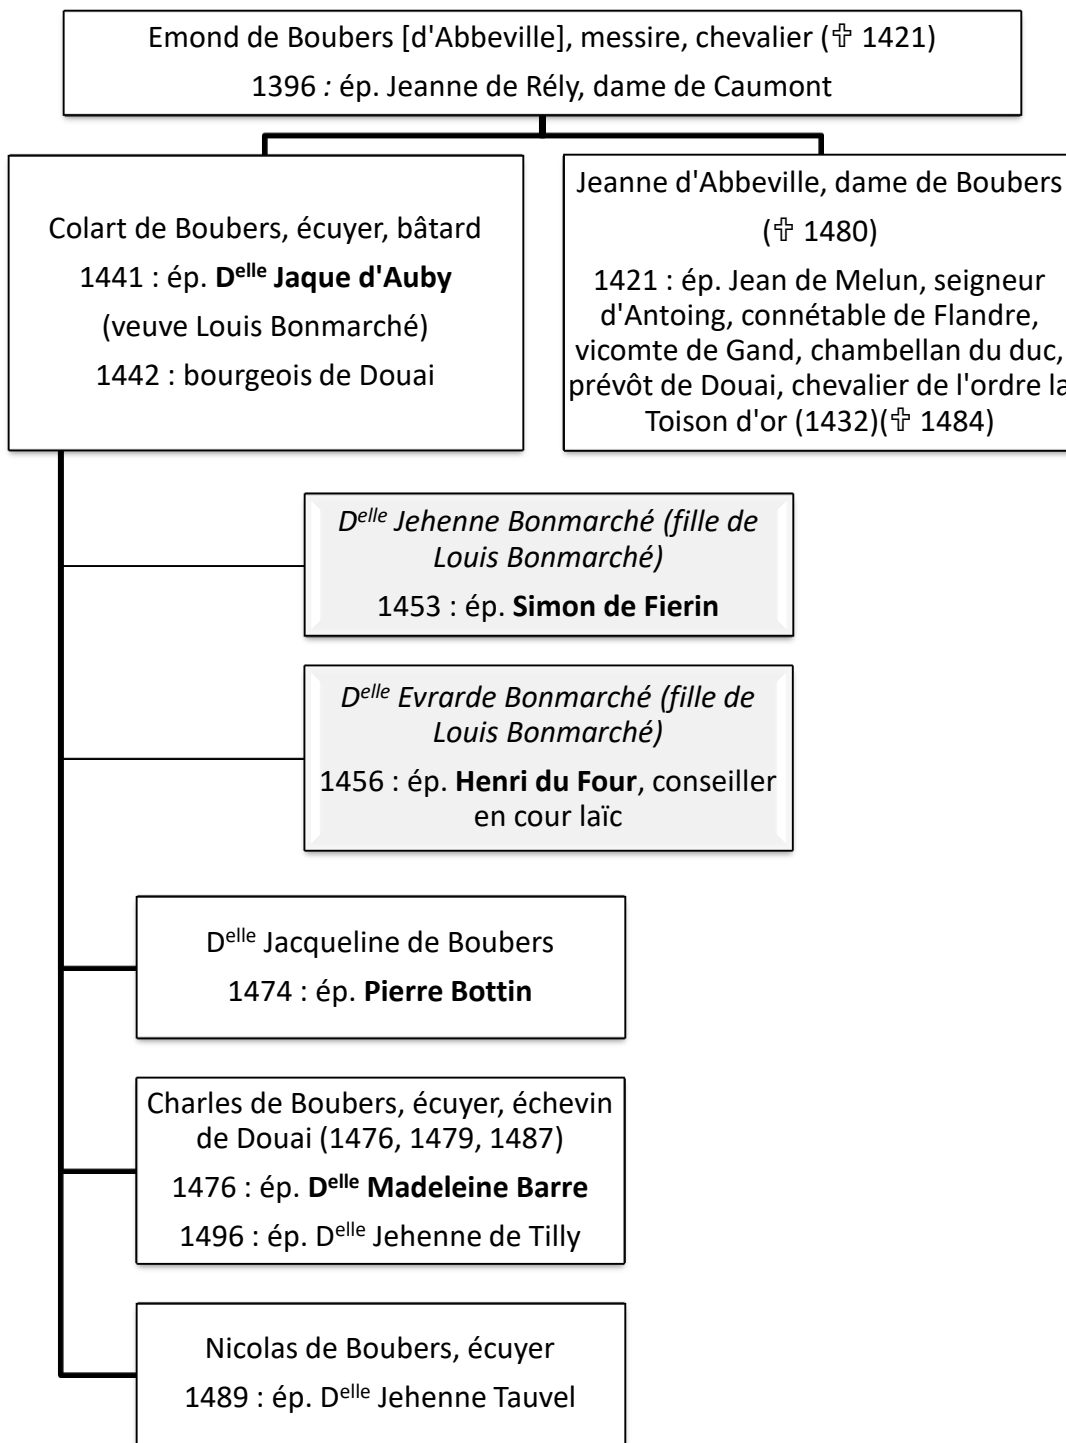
Emond de Boubers [d'Abbeville], messire, chevalier (✝ 1421)
1396 : ép. Jeanne de Rély, dame de Caumont

Colart de Boubers, écuyer, bâtard
1441 : ép. D$^{elle}$ Jaque d'Auby
(veuve Louis Bonmarché)
1442 : bourgeois de Douai

Jeanne d'Abbeville, dame de Boubers
(✝ 1480)
1421 : ép. Jean de Melun, seigneur d'Antoing, connétable de Flandre, vicomte de Gand, chambellan du duc, prévôt de Douai, chevalier de l'ordre la Toison d'or (1432)(✝ 1484)

D$^{elle}$ Jehenne Bonmarché (fille de Louis Bonmarché)
1453 : ép. Simon de Fierin

D$^{elle}$ Evrarde Bonmarché (fille de Louis Bonmarché)
1456 : ép. Henri du Four, conseiller en cour laïc

D$^{elle}$ Jacqueline de Boubers
1474 : ép. Pierre Bottin

Charles de Boubers, écuyer, échevin de Douai (1476, 1479, 1487)
1476 : ép. D$^{elle}$ Madeleine Barre
1496 : ép. D$^{elle}$ Jehenne de Tilly

Nicolas de Boubers, écuyer
1489 : ép. D$^{elle}$ Jehenne Tauvel